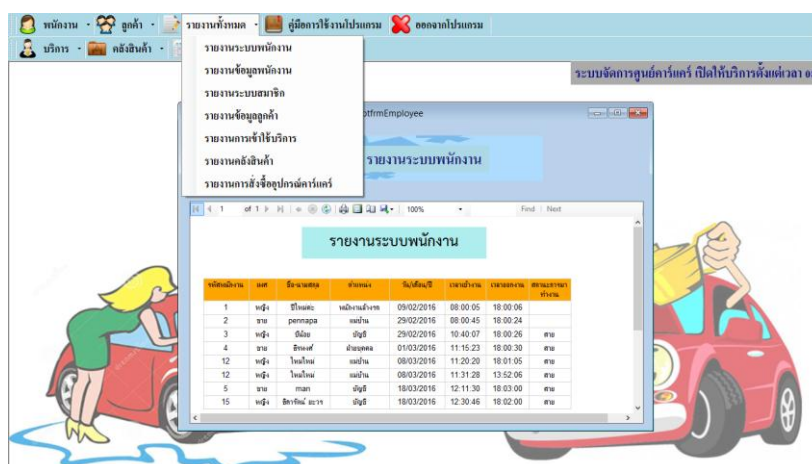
พนักงาน • ลูกค้า • รายงานทั้งหมด • คู่มือการใช้งานโปรแกรม ออกจากโปรแกรม

บริการ • คลังสินค้า •

รายงานระบบพนักงาน
รายงานข้อมูลพนักงาน
รายงานระบบสมาชิก
รายงานข้อมูลลูกค้า
รายงานการเข้าใช้บริการ
รายงานคลังสินค้า
รายงานการสั่งซื้ออุปกรณ์คาร์แคร์

ระบบจัดการศูนย์คาร์แคร์ เปิดให้บริการตั้งแต่เวลา 0

ptfrmEmployee

รายงานระบบพนักงาน

1 of 1 100% Find | Next

รายงานระบบพนักงาน

| รหัสพนักงาน | เพศ | ชื่อ-นามสกุล | ตำแหน่ง | วัน/เดือน/ปี | เวลาเข้างาน | เวลาออกงาน | สถานะการมาทำงาน |
|---|---|---|---|---|---|---|---|
| 1 | หญิง | ปิโหม่ตะ | หมัดหามล้างรถ | 09/02/2016 | 08:00:05 | 18:00:06 | |
| 2 | ชาย | pennapa | แม่บ้าน | 29/02/2016 | 08:00:45 | 18:00:24 | |
| 3 | หญิง | ปีน้อย | บัญชี | 29/02/2016 | 10:40:07 | 18:00:26 | สาย |
| 4 | ชาย | อิทจเศ | ฝ่ายบุคคล | 01/03/2016 | 11:15:23 | 18:00:30 | สาย |
| 12 | หญิง | ไหมใหม่ | แม่บ้าน | 08/03/2016 | 11:20:20 | 18:01:05 | สาย |
| 12 | หญิง | ไหมใหม่ | แม่บ้าน | 08/03/2016 | 11:31:28 | 13:52:06 | สาย |
| 5 | ชาย | man | บัญชี | 18/03/2016 | 12:11:30 | 18:03:00 | สาย |
| 15 | หญิง | ธิดารัตน์ ยะวร | บัญชี | 18/03/2016 | 12:30:46 | 18:02:00 | สาย |